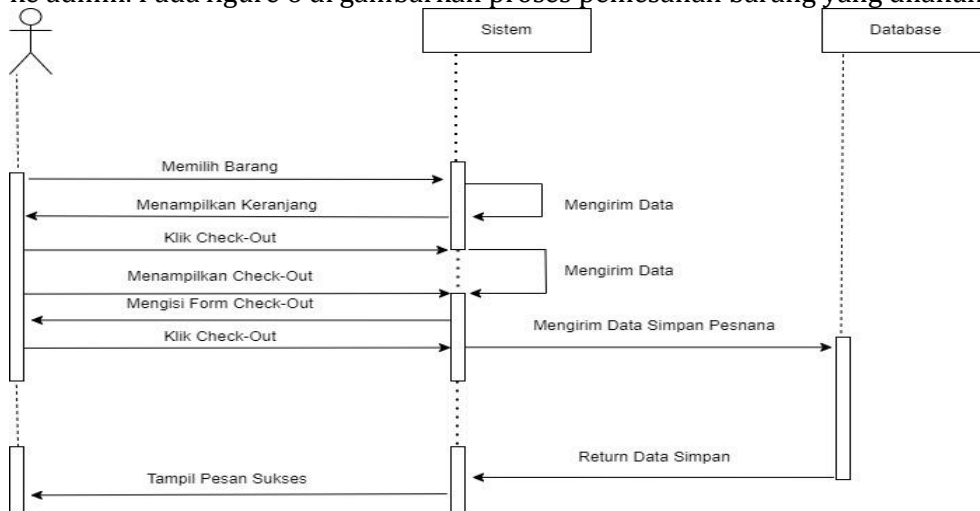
ke admin. Pada figure 6 di gambarkan proses pemesanan barang yang dilakukan

Sistem

Database

Memilih Barang

Menampilkan Keranjang

Mengirim Data

Klik Check-Out

Menampilkan Check-Out

Mengirim Data

Mengisi Form Check-Out

Mengirim Data Simpan Pesnana

Klik Check-Out

Return Data Simpan

Tampil Pesan Sukses